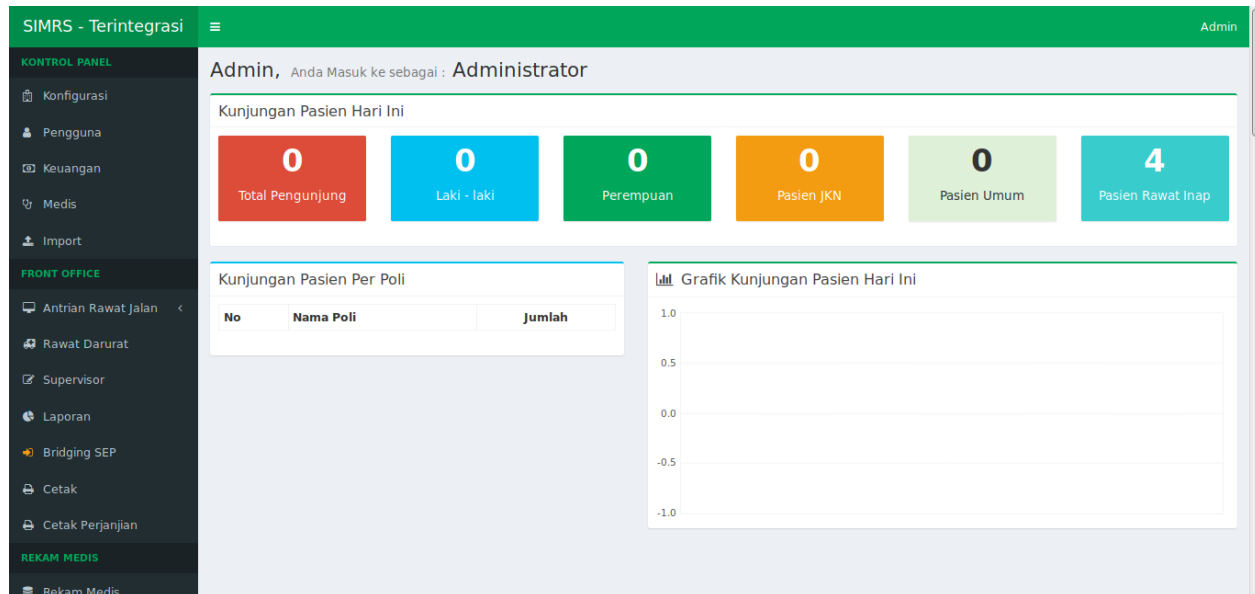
SIMRS - Terintegrasi ≡ Admin

KONTROL PANEL
Konfigurasi
Pengguna
Keuangan
Medis
Import
FRONT OFFICE
Antrian Rawat Jalan <
Rawat Darurat
Supervisor
Laporan
Bridging SEP
Cetak
Cetak Perjanjian
REKAM MEDIS
Rekam Medis

Admin, Anda Masuk ke sebagai : Administrator

Kunjungan Pasien Hari Ini

0
Total Pengunjung

0
Laki - laki

0
Perempuan

0
Pasien JKN

0
Pasien Umum

4
Pasien Rawat Inap

Kunjungan Pasien Per Poli

| No | Nama Poli | Jumlah |
|---|---|---|

Grafik Kunjungan Pasien Hari Ini

1.0
0.5
0.0
-0.5
-1.0